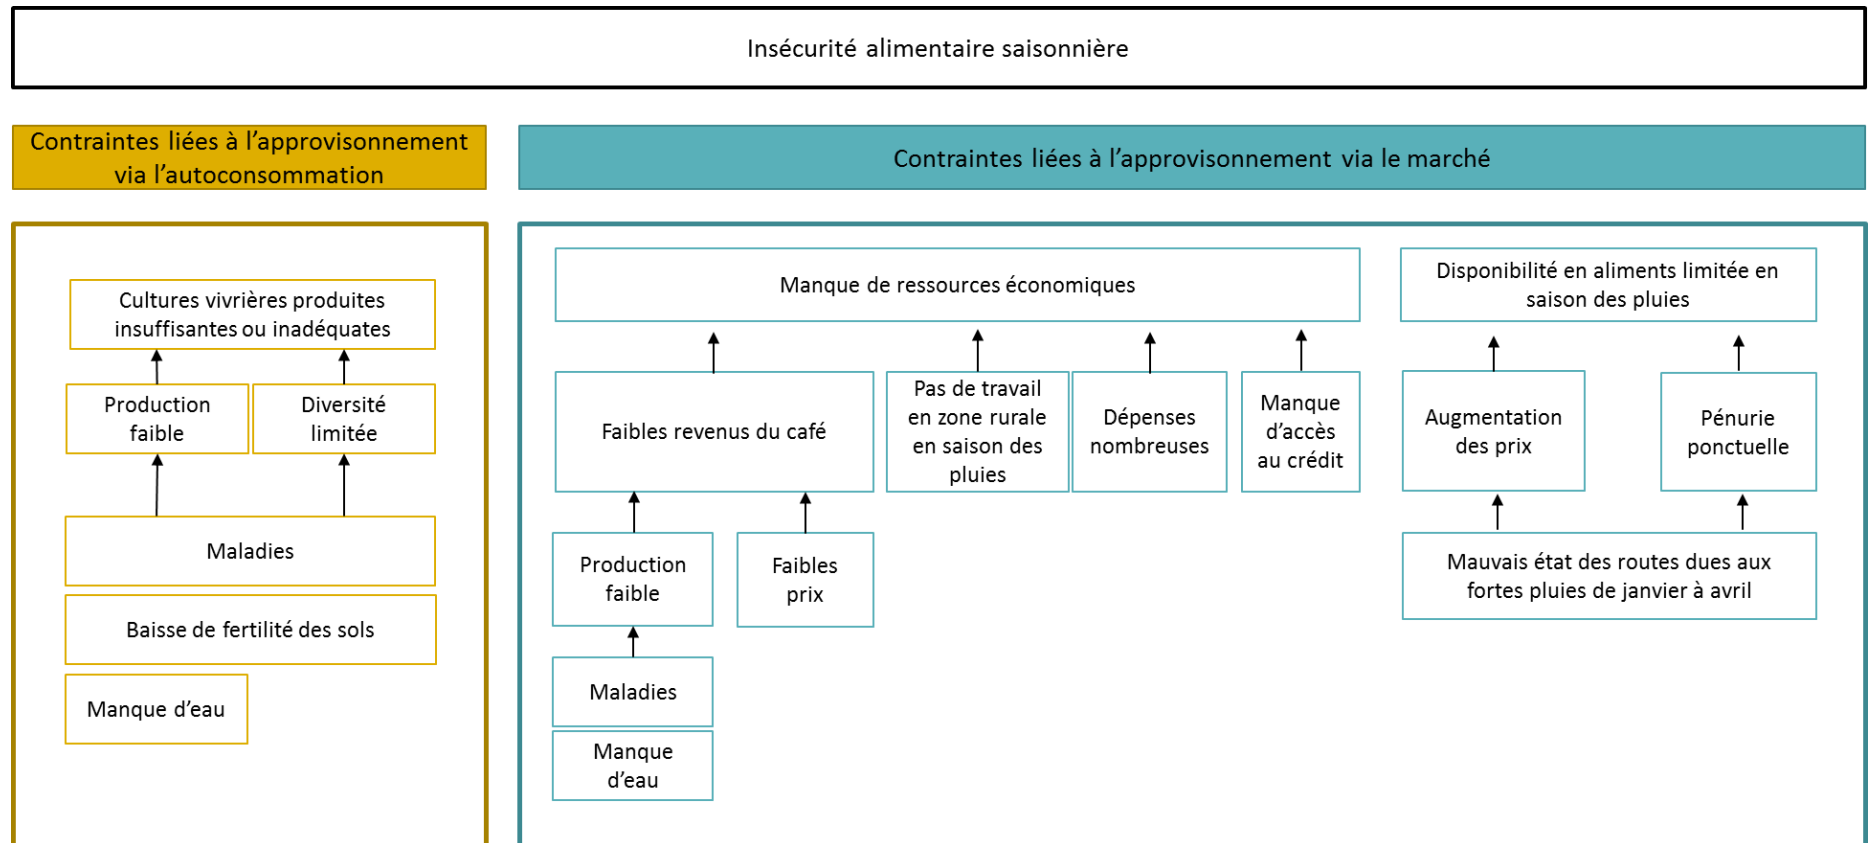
Insécurité alimentaire saisonnière

Contraintes liées à l'approvisionnement via l'autoconsommation

Contraintes liées à l'approvisionnement via le marché

Cultures vivrières produites insuffisantes ou inadéquates

Production faible

Diversité limitée

Maladies

Baisse de fertilité des sols

Manque d'eau

Manque de ressources économiques

Faibles revenus du café

Pas de travail en zone rurale en saison des pluies

Dépenses nombreuses

Manque d'accès au crédit

Production faible

Faibles prix

Maladies

Manque d'eau

Disponibilité en aliments limitée en saison des pluies

Augmentation des prix

Pénurie ponctuelle

Mauvais état des routes dues aux fortes pluies de janvier à avril